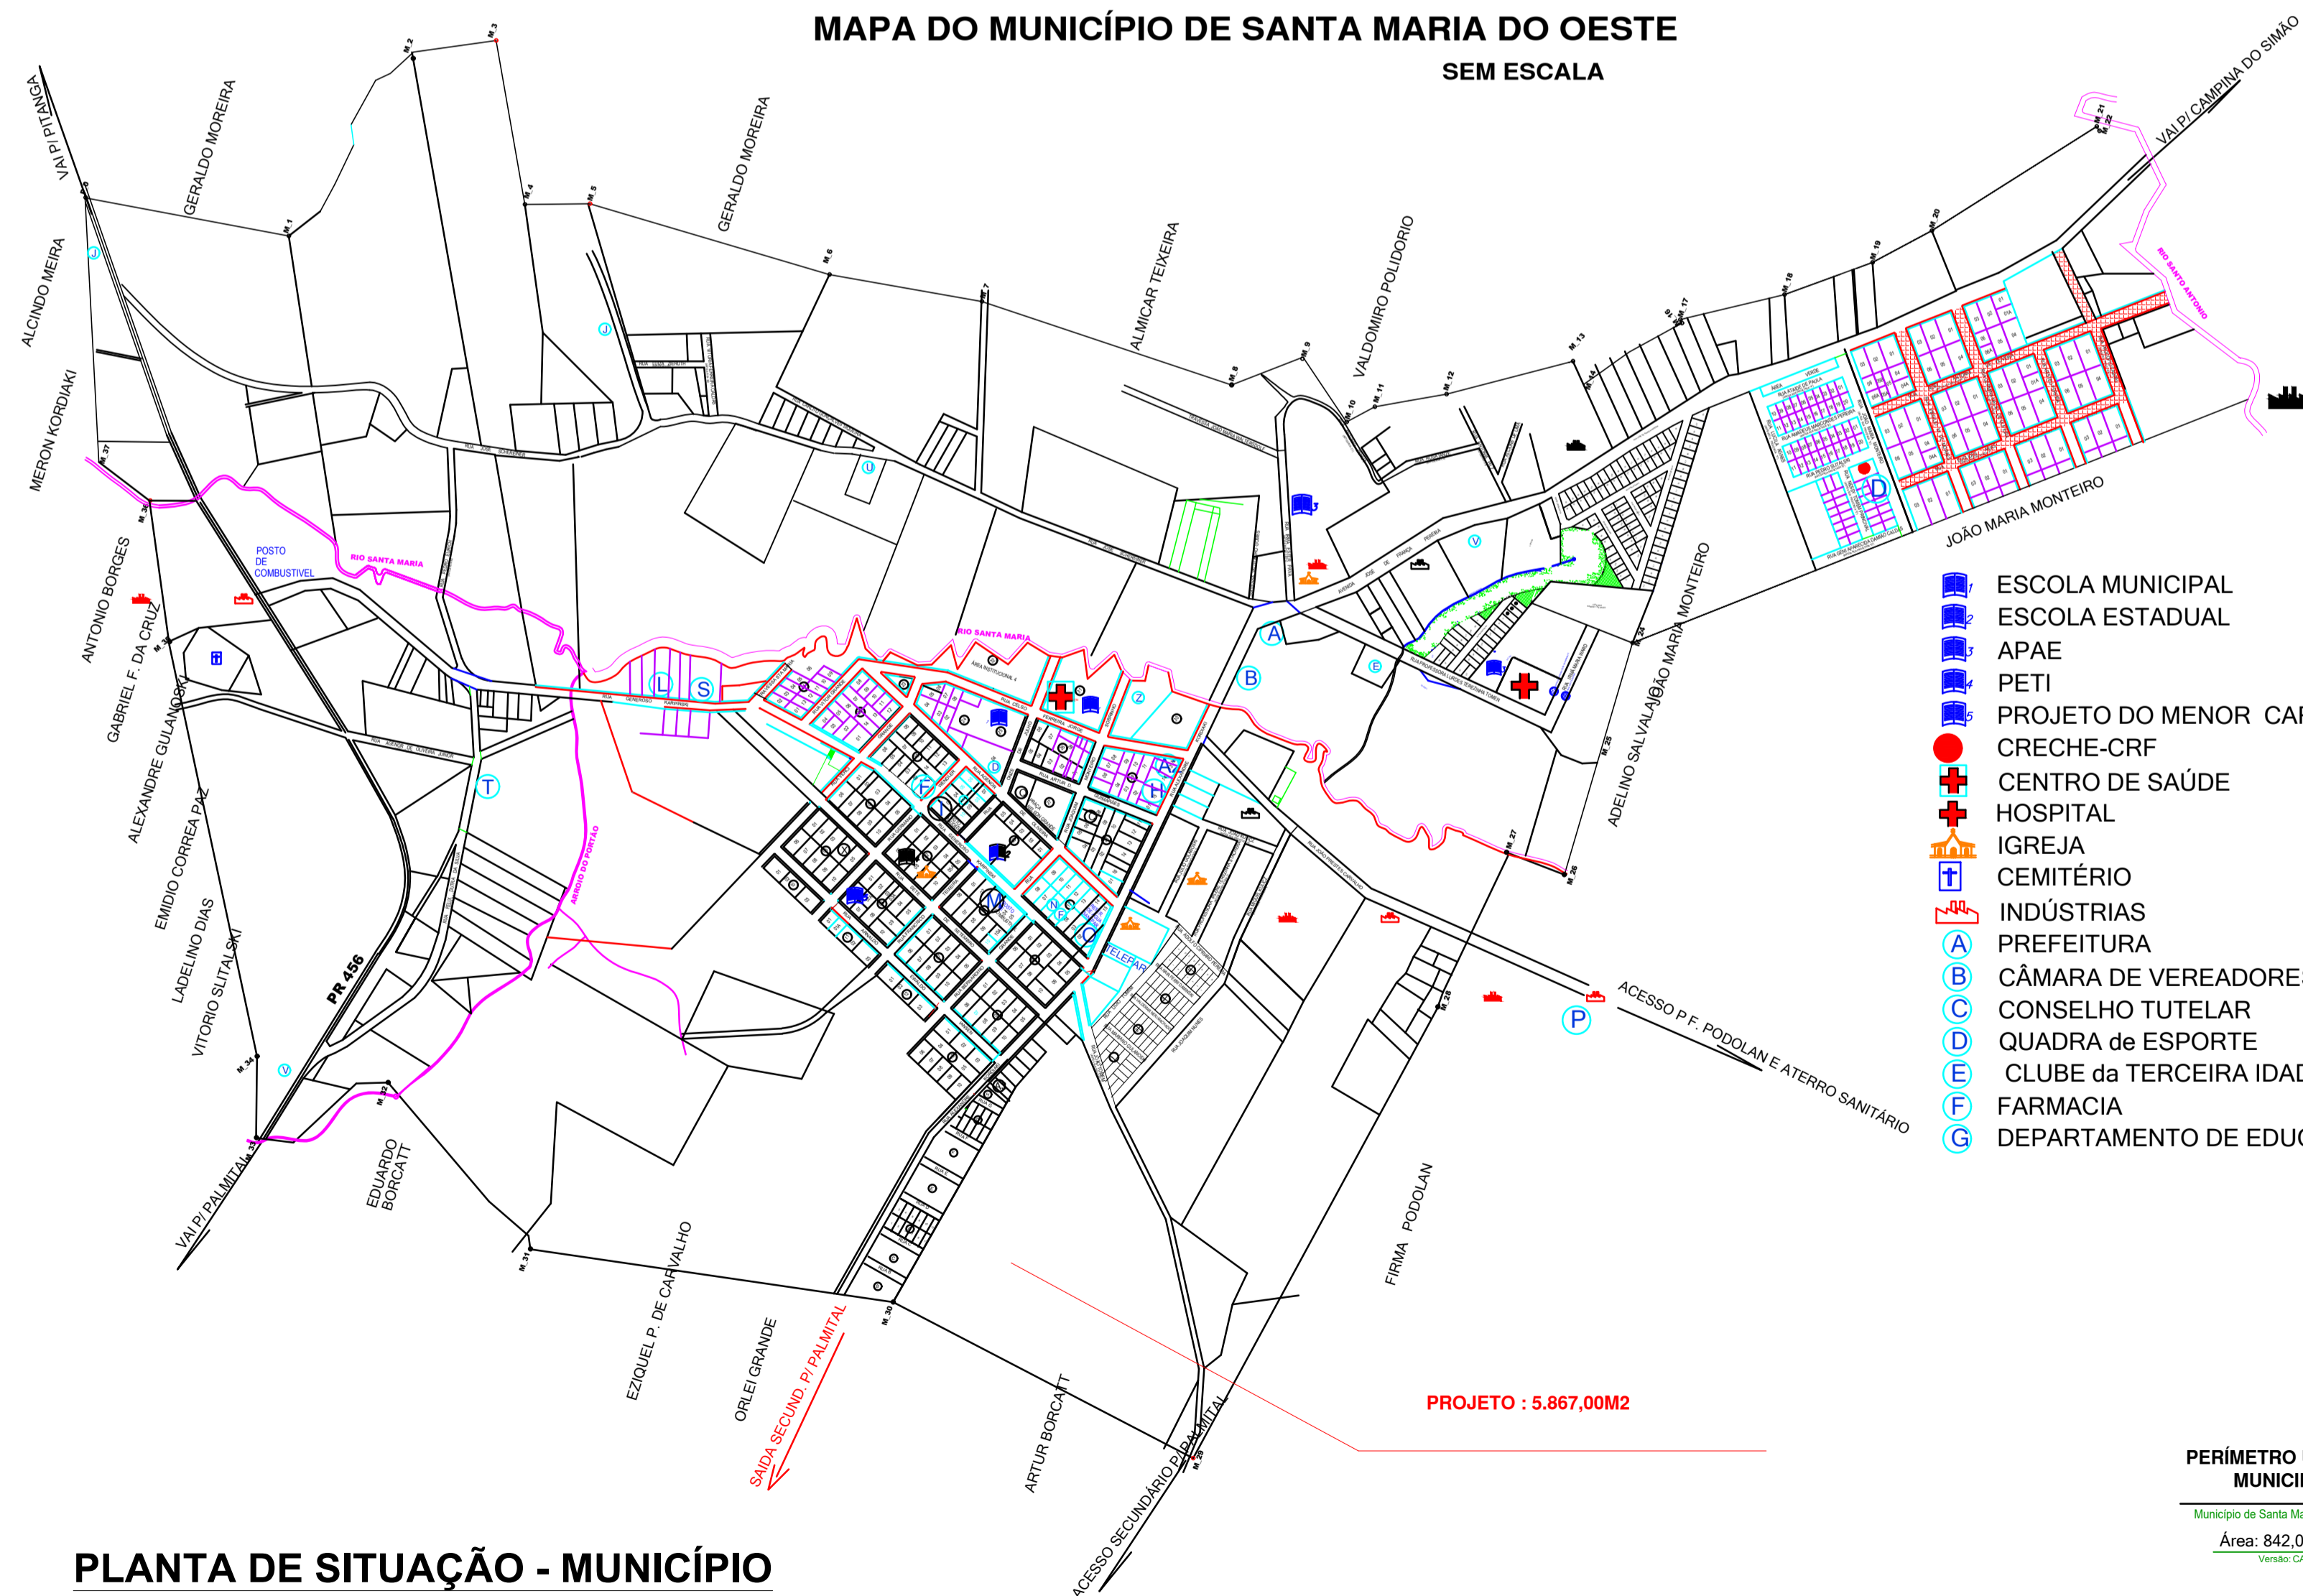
MAPA DO MUNICÍPIO DE SANTA MARIA DO OESTE

SEM ESCALA

VAI P/ PITANGA
ALCINDO MEIRA
MERON KORDIAKI
GERALDO MOREIRA
GERALDO MOREIRA
ALMICAR TEIXEIRA
VALDOMIRO POLIDORIO
VAI P/ CAMPINA DO SIMÃO
RIO SANTO ANTONIO
JOÃO MARIA MONTEIRO
POSTO DE COMBUSTIVEL
RIO SANTA MARIA
RIO SANTA MARIA
ANTONIO BORGES
GABRIEL F. DA CRUZ
ALEXANDRE GULANOSKI
EMIDIO CORREA PAZ
LADELINO DIAS
VITORIO SLITALSKI
PR 456
VAI P/ PALMITAL
EDUARDO BORCATT
ARROIO DO PORTÃO
EZIQUEL P. DE CARVALHO
ORLEI GRANDE
SAIDA SECUND. P/ PALMITAL
ARTUR BORCATT
ACESSO SECUNDÁRIO P/ PALMITAL
FIRMA PODOLAN
JOÃO MARIA MONTEIRO
ADELINO SALVALAIO
ACESSO P F. PODOLAN E ATERRO SANITÁRIO
TELEPAR

PROJETO : 5.867,00M2

ESCOLA MUNICIPAL
ESCOLA ESTADUAL
APAE
PETI
PROJETO DO MENOR CAR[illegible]
CRECHE-CRF
CENTRO DE SAÚDE
HOSPITAL
IGREJA
CEMITÉRIO
INDÚSTRIAS
A PREFEITURA
B CÂMARA DE VEREADORE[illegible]
C CONSELHO TUTELAR
D QUADRA de ESPORTE
E CLUBE da TERCEIRA IDAD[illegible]
F FARMACIA
G DEPARTAMENTO DE EDUC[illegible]

PERÍMETRO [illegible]
MUNICI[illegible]
Município de Santa Ma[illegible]
Área: 842,0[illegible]

PLANTA DE SITUAÇÃO - MUNICÍPIO